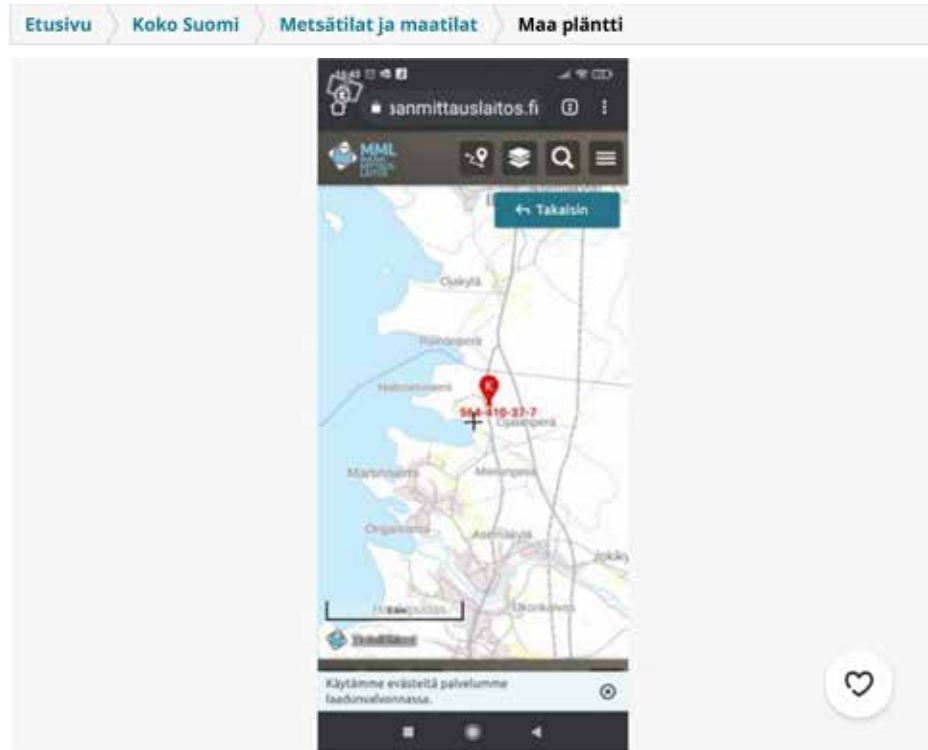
Etusivu Koko Suomi Metsätilat ja maatilat Maa pläntti

sanmittauslaitos.fi

MML

Takaisin

Ojakylä

Haloniemi

564-410-37-7

Ojalanperä

Martinniemi

Mononperä

Origanniemi

Aseman

Jokik

Okonkallio

Käytämme evästeitä palvelumme laadunvalvonnassa.